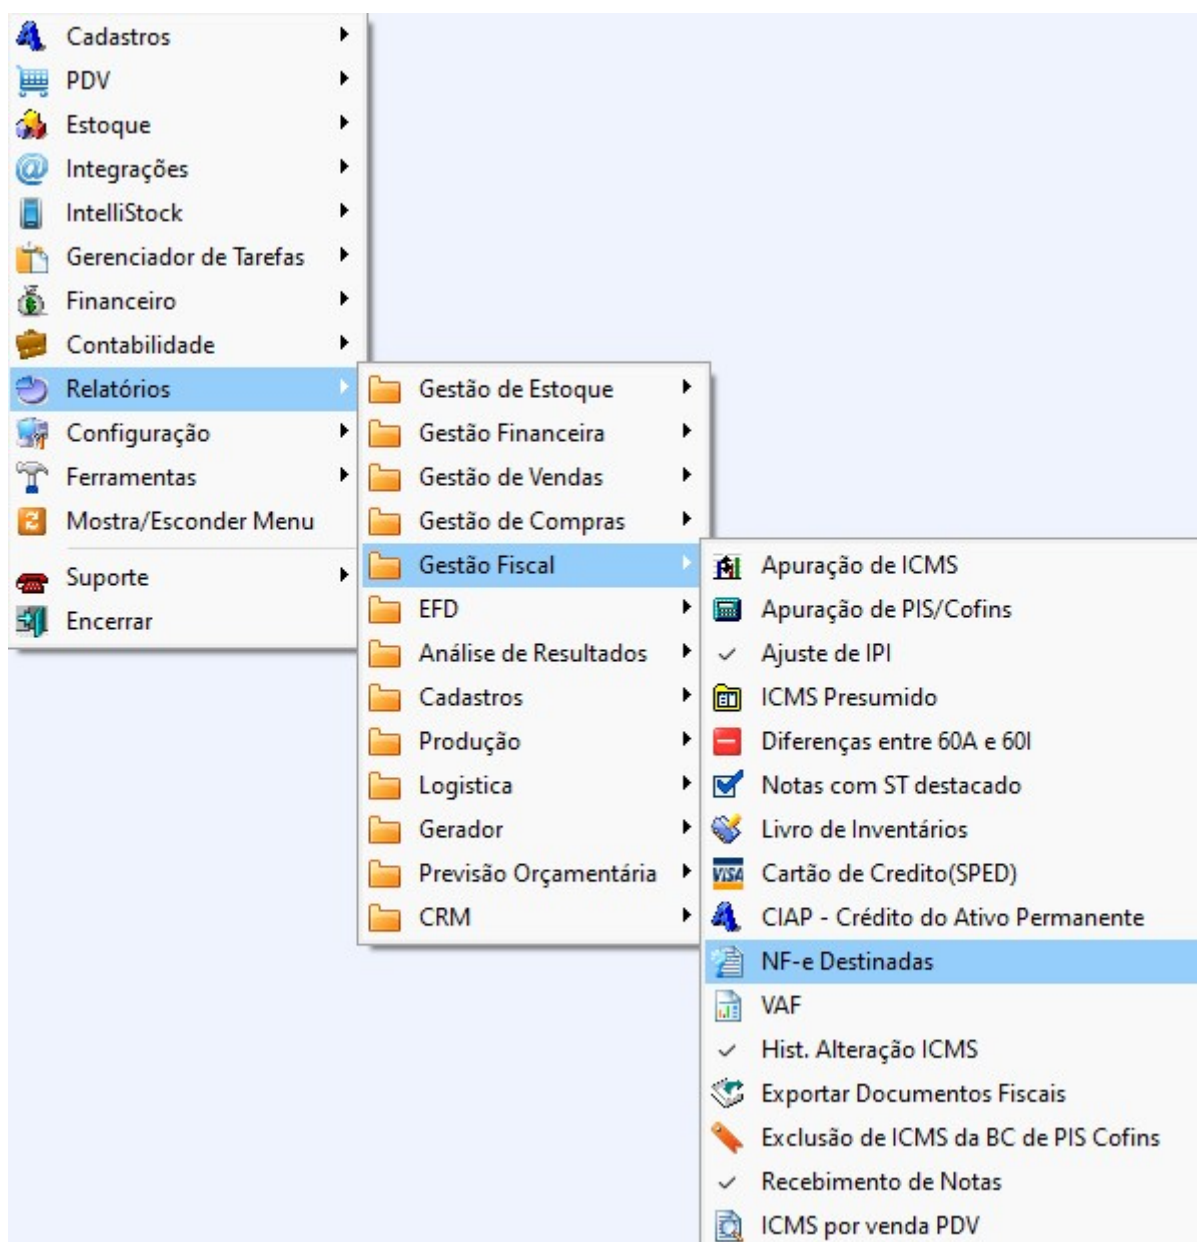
Cadastros
PDV
Estoque
Integrações
IntelliStock
Gerenciador de Tarefas
Financeiro
Contabilidade
Relatórios
Configuração
Ferramentas
Mostra/Esconder Menu
Suporte
Encerrar

Gestão de Estoque
Gestão Financeira
Gestão de Vendas
Gestão de Compras
Gestão Fiscal
EFD
Análise de Resultados
Cadastros
Produção
Logistica
Gerador
Previsão Orçamentária
CRM

Apuração de ICMS
Apuração de PIS/Cofins
Ajuste de IPI
ICMS Presumido
Diferenças entre 60A e 60I
Notas com ST destacado
Livro de Inventários
Cartão de Credito(SPED)
CIAP - Crédito do Ativo Permanente
NF-e Destinadas
VAF
Hist. Alteração ICMS
Exportar Documentos Fiscais
Exclusão de ICMS da BC de PIS Cofins
Recebimento de Notas
ICMS por venda PDV